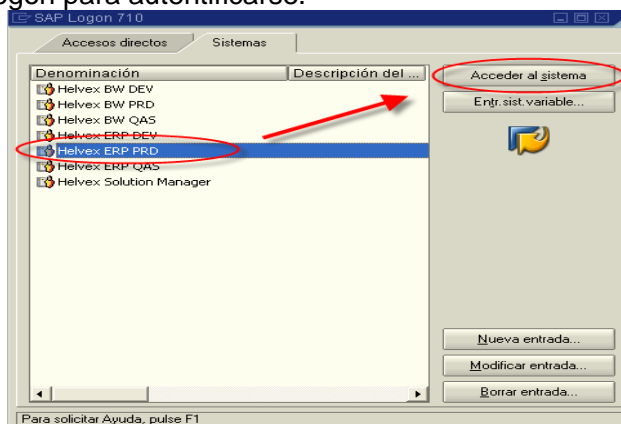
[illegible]ogon para autentificarse.

SAP Logon 710

Accesos directos
Sistemas

Denominación
Descripción del ...
Helvex BW DEV
Helvex BW PRD
Helvex BW QAS
Helvex ERP DEV
Helvex ERP PRD
Helvex ERP QAS
Helvex Solution Manager

Acceder al sistema
Entr.sist.variable...

Nueva entrada...
Modificar entrada...
Borrar entrada...

Para solicitar Ayuda, pulse F1